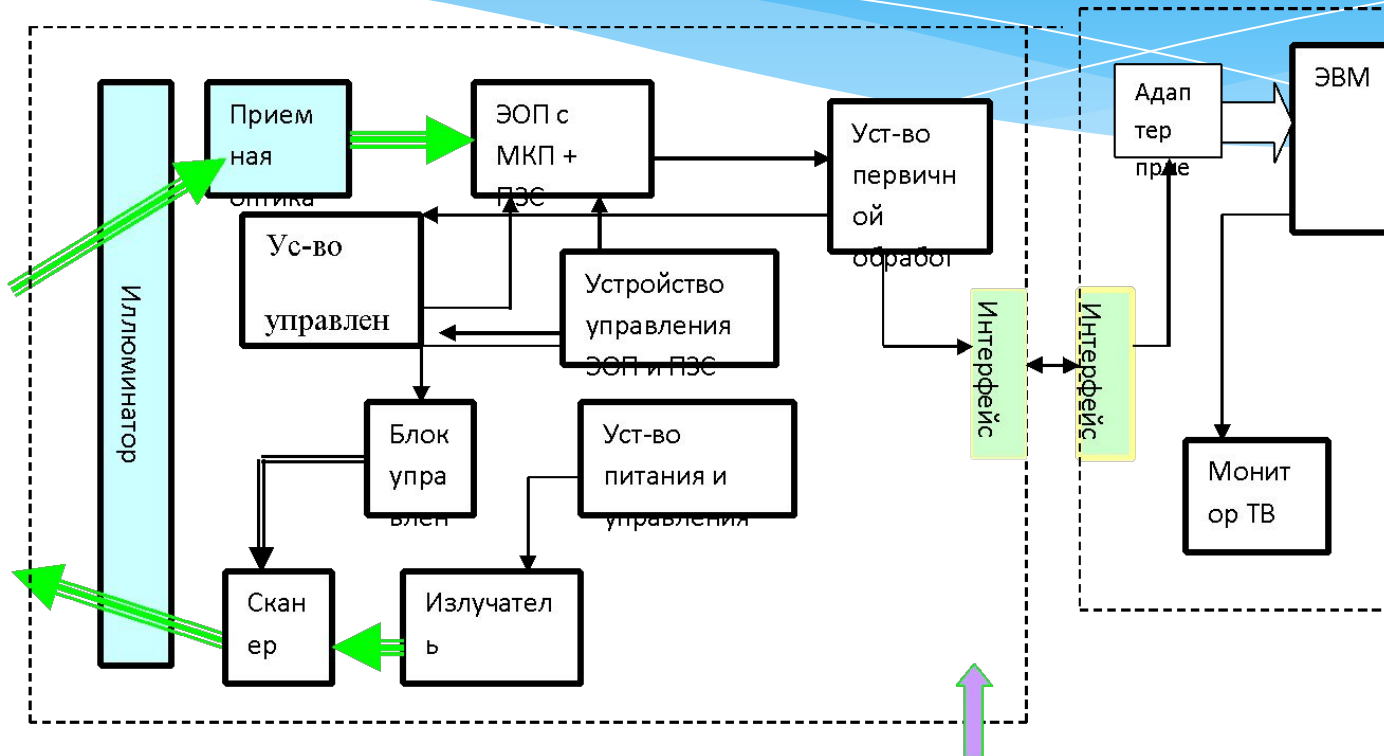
Иллюминатор

Прием ная оптика

ЭОП с МКП + ПЗС

Уст-во первичн ой обработ

Ус-во управлен

Устройство управления ЭОП и ПЗС

Блок упра влен

Уст-во питания и управления

Скан ер

Излучател ь

Интерфейс

Интерфейс

Адап тер прие

ЭВМ

Монит ор ТВ